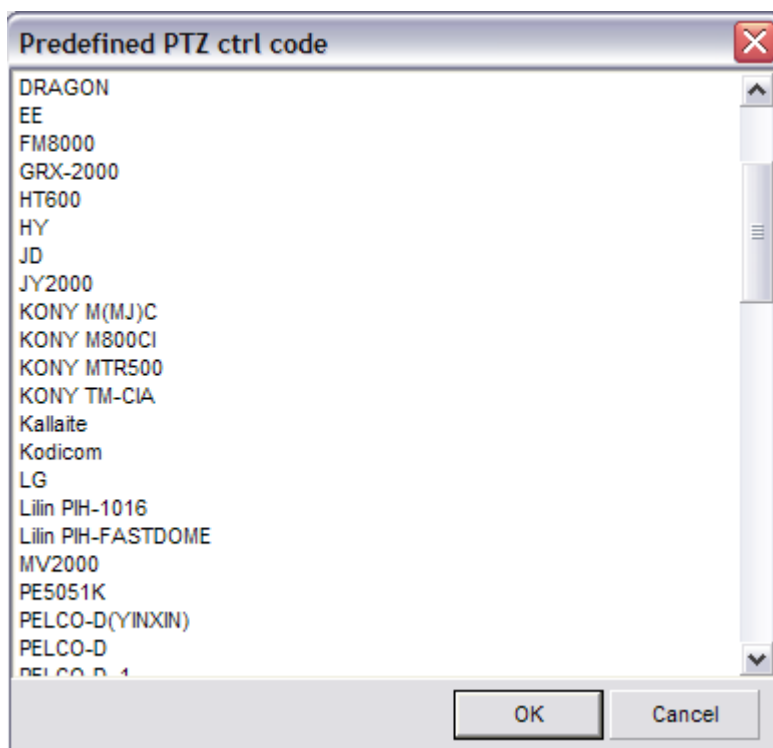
Predefined PTZ ctrl code

DRAGON
EE
FM8000
GRX-2000
HT600
HY
JD
JY2000
KONY M(MJ)C
KONY M800CI
KONY MTR500
KONY TM-CIA
Kallaite
Kodicom
LG
Lilin PIH-1016
Lilin PIH-FASTDOME
MV2000
PE5051K
PELCO-D(YINXIN)
PELCO-D
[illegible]

OK
Cancel